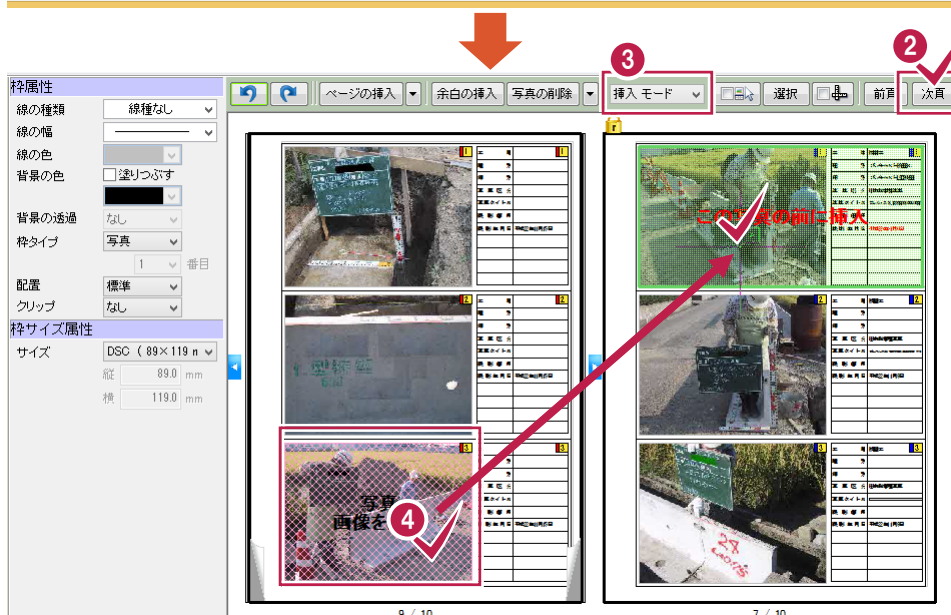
枠属性
線の種類 線種なし
線の幅
線の色
背景の色 塗りつぶす
背景の透過 なし
枠タイプ 写真
1 番目
配置 標準
クリップ なし
枠サイズ属性
サイズ DSC（89×119 m
縦 89.0 mm
横 119.0 mm

ページの挿入 余白の挿入 写真の削除
3
挿入 モード
選択
前頁
2
次頁

1
2
3
1
2
3

この写真の前に挿入

写真
画像を
4

9 / 10
7 / 10